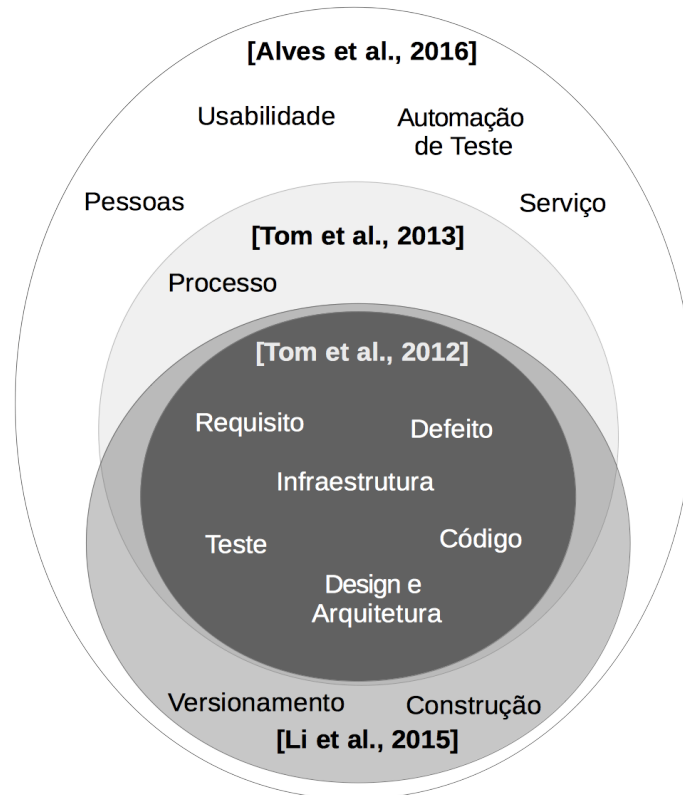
[Alves et al., 2016]

Usabilidade

Automação de Teste

Pessoas

Serviço

[Tom et al., 2013]

Processo

[Tom et al., 2012]

Requisito

Defeito

Infraestrutura

Teste

Código

Design e Arquitetura

Versionamento

Construção

[Li et al., 2015]